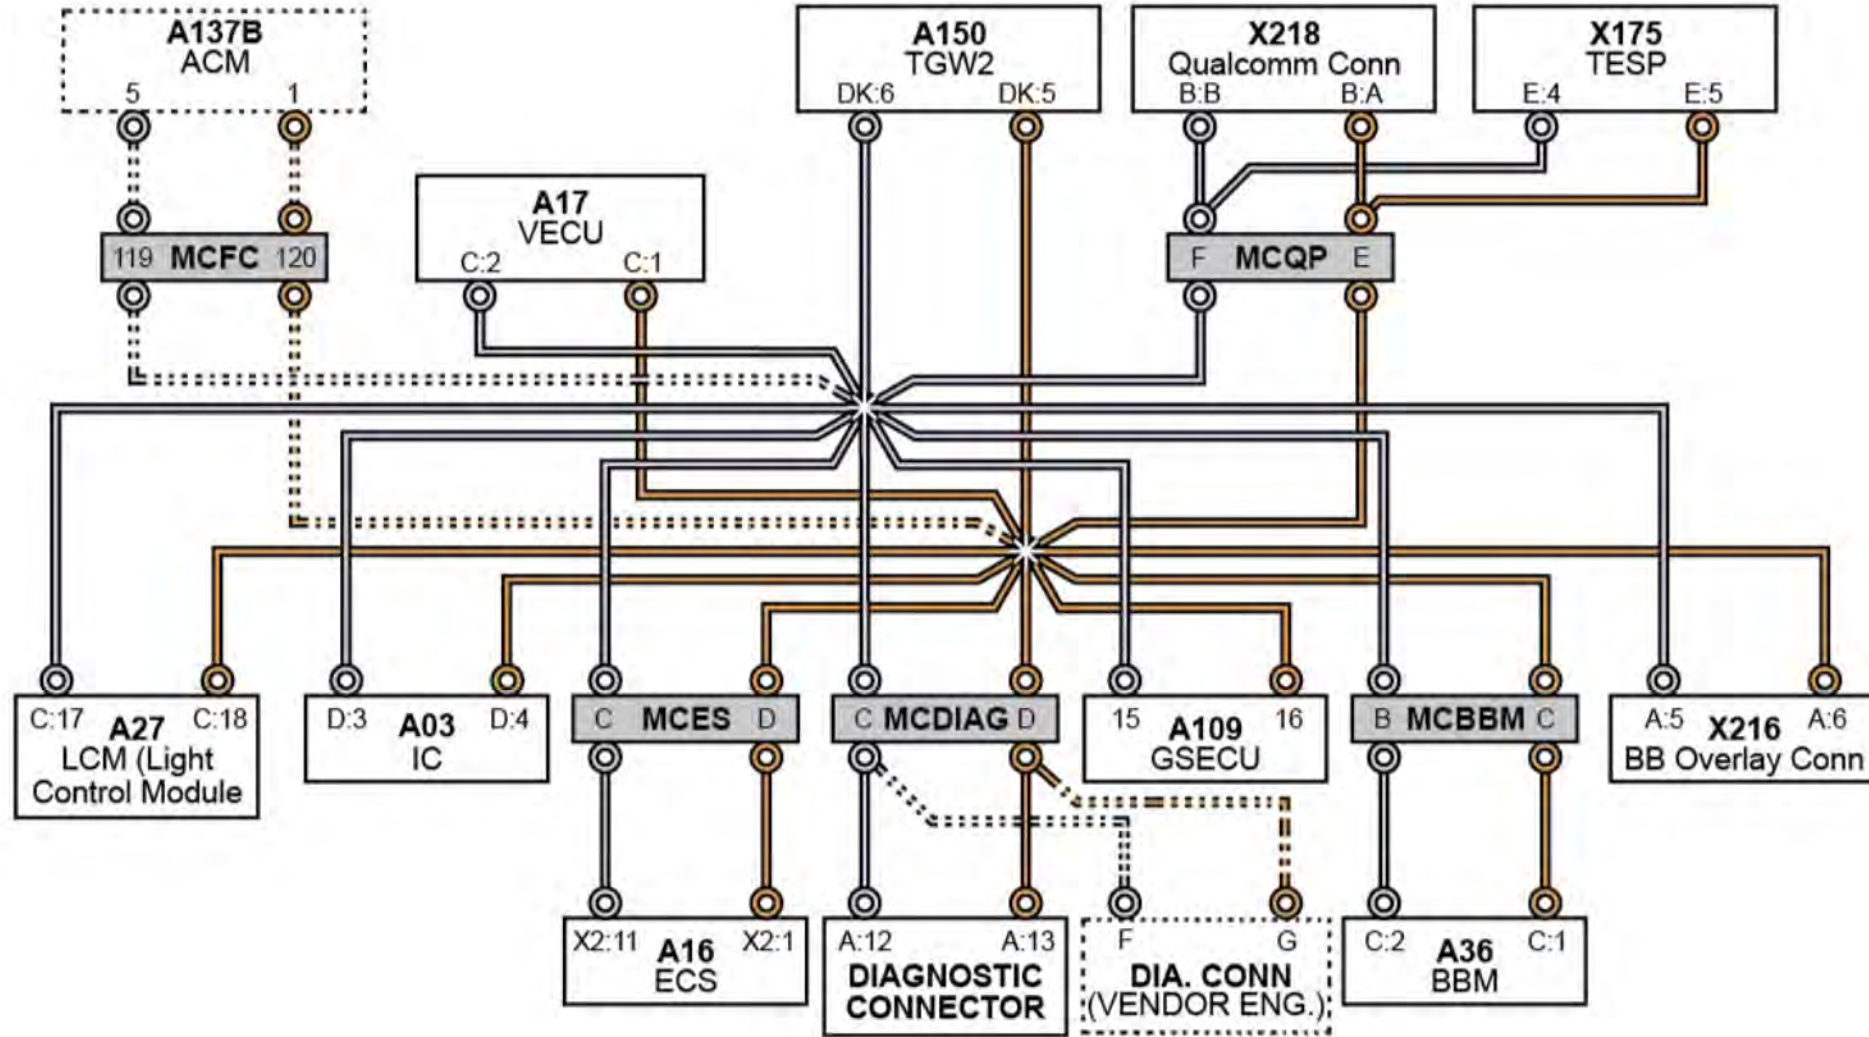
A137B
ACM
5 1

A150
TGW2
DK:6 DK:5

X218
Qualcomm Conn
B:B B:A

X175
TESP
E:4 E:5

119 MCFC 120

A17
VECU
C:2 C:1

F MCQP E

C:17 A27 C:18
LCM (Light Control Module

D:3 A03 D:4
IC

C MCES D

C MCDIAG D

15 A109 16
GSECU

B MCBBM C

A:5 X216 A:6
BB Overlay Conn

X2:11 A16 X2:1
ECS

A:12 A:13
DIAGNOSTIC CONNECTOR

F G
DIA. CONN
(VENDOR ENG.)

C:2 A36 C:1
BBM